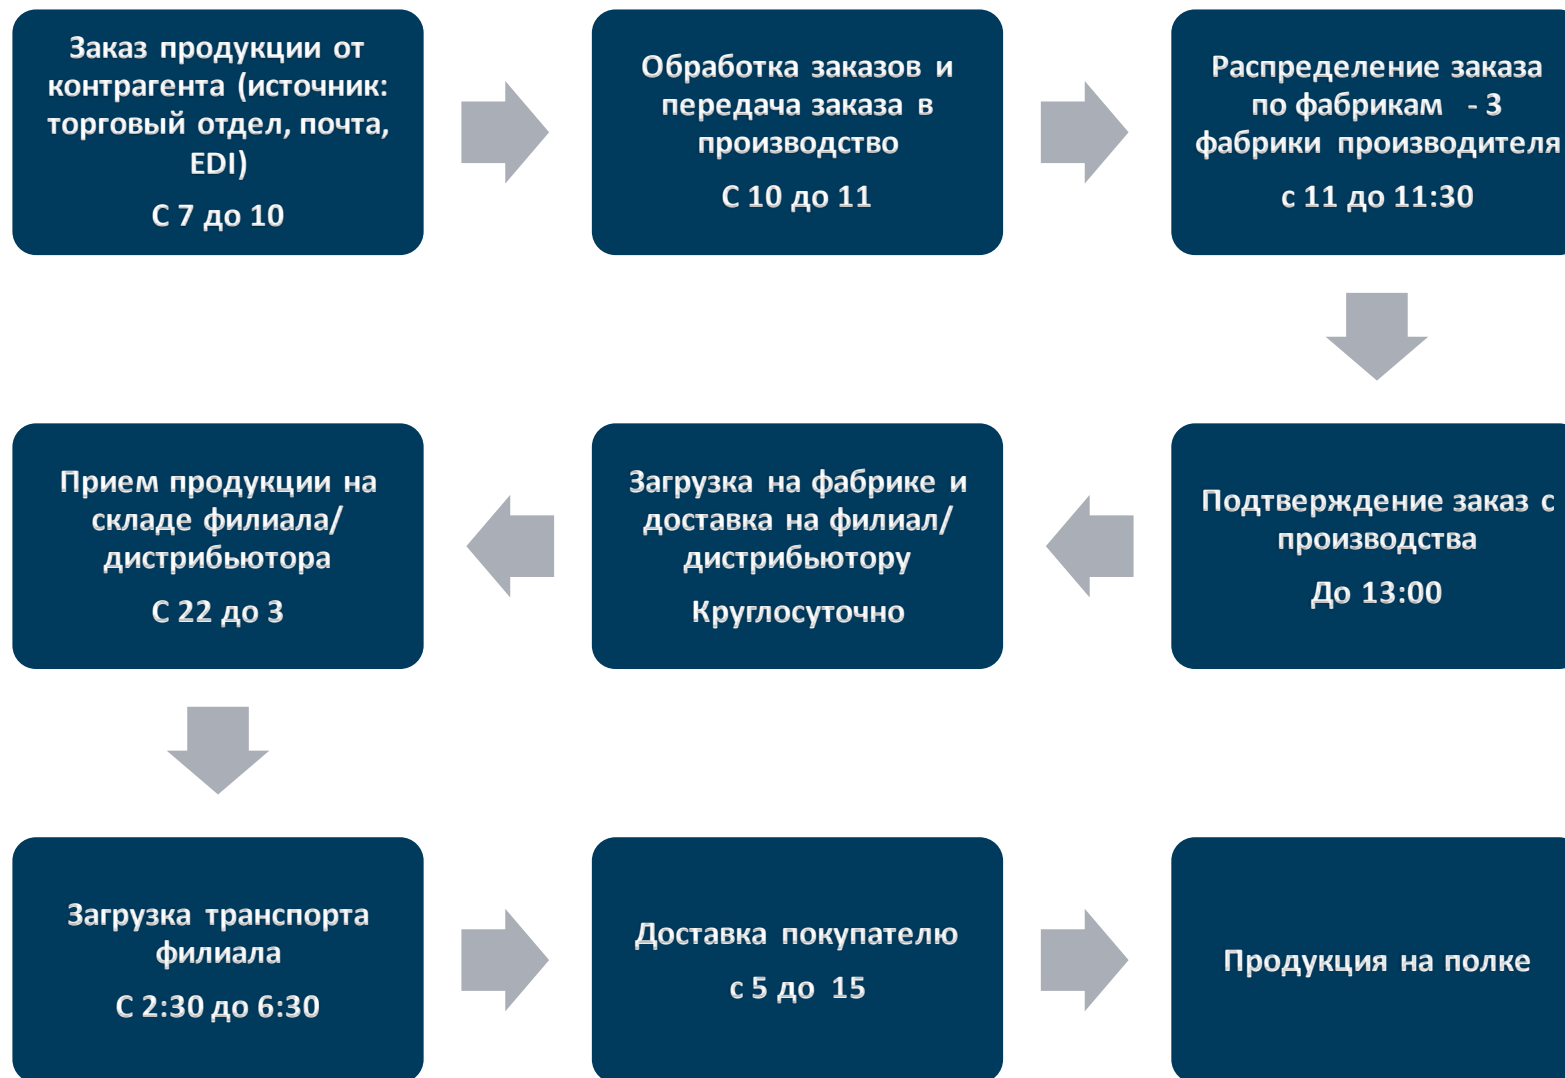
Заказ продукции от контрагента (источник: торговый отдел, почта, EDI)

С 7 до 10

Обработка заказов и передача заказа в производство

С 10 до 11

Распределение заказа по фабрикам - 3 фабрики производителя

с 11 до 11:30

Подтверждение заказ с производства

До 13:00

Загрузка на фабрике и доставка на филиал/ дистрибьютору

Круглосуточно

Прием продукции на складе филиала/ дистрибьютора

С 22 до 3

Загрузка транспорта филиала

С 2:30 до 6:30

Доставка покупателю

с 5 до 15

Продукция на полке